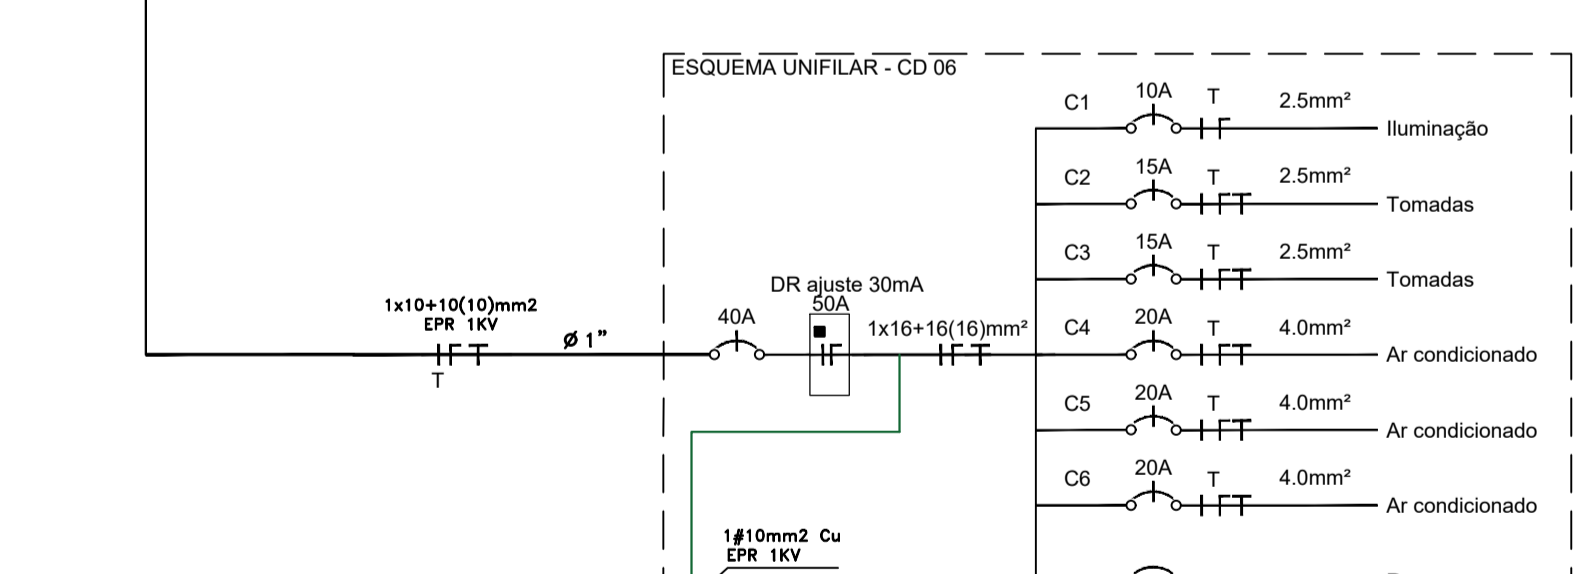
ESQUEMA UNIFILAR - CD 06

1x10+10(10)mm2
EPR 1KV
T
ø 1"
40A
DR ajuste 30mA
50A
1x16+16(16)mm²

C1 10A T 2.5mm² Iluminação
C2 15A T 2.5mm² Tomadas
C3 15A T 2.5mm² Tomadas
C4 20A T 4.0mm² Ar condicionado
C5 20A T 4.0mm² Ar condicionado
C6 20A T 4.0mm² Ar condicionado

1#10mm2 Cu
EPR 1KV